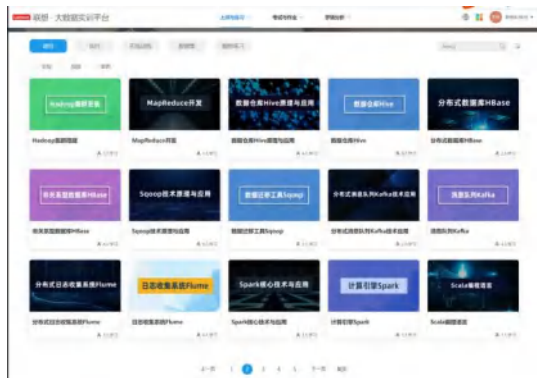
联想 · 大数据实训平台

Hadoop集群搭建
Hadoop集群搭建

MapReduce开发
MapReduce开发

数据仓库Hive原理与应用
数据仓库Hive原理与应用

数据仓库Hive
数据仓库Hive

分布式数据库HBase
分布式数据库HBase

非关系型数据库HBase
非关系型数据库HBase

Sqoop技术原理与应用
Sqoop技术原理与应用

数据迁移工具Sqoop
数据迁移工具Sqoop

分布式消息队列Kafka技术应用
分布式消息队列Kafka技术应用

消息队列Kafka
消息队列Kafka

分布式日志收集系统Flume
分布式日志收集系统Flume

日志收集系统Flume
日志收集系统Flume

Spark核心技术与应用
Spark核心技术与应用

计算引擎Spark
计算引擎Spark

Scala编程语言
Scala编程语言

上一页 1 2 3 4 5 下一页